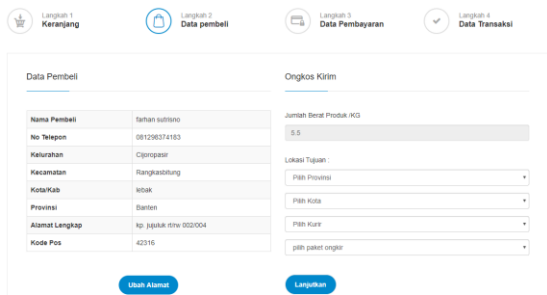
Langkah 1
Keranjang

Langkah 2
Data pembeli

Langkah 3
Data Pembayaran

Langkah 4
Data Transaksi

Data Pembeli

| Nama Pembeli | farhan sutrisno |
|---|---|
| No Telepon | 081298374183 |
| Kelurahan | Cijoropasir |
| Kecamatan | Rangkasbitung |
| Kota/Kab | lebak |
| Provinsi | Banten |
| Alamat Lengkap | kp. jujuluk rt/rw 002/004 |
| Kode Pos | 42316 |

Ubah Alamat

Ongkos Kirim

Jumlah Berat Produk /KG

5.5

Lokasi Tujuan :

Pilih Provinsi

Pilih Kota

Pilih Kurir

pilih paket ongkir

Lanjutkan